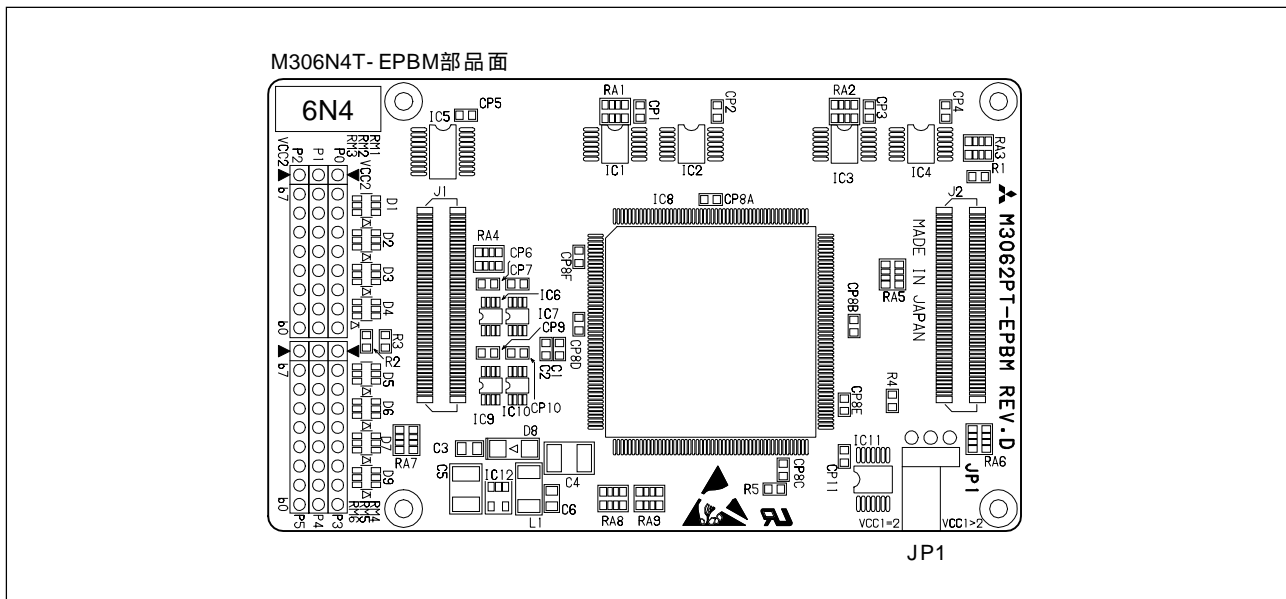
M306N4T- EPBM部品面

6N4

IC5 CP5 RA1 CP1 CP2 RA2 CP3 CP4 RA3 R1
IC1 IC2 IC3 IC4

VCC2 P2 P1 P0 RM1 RM2 RM3 VCC2
b7
D1 D2 D3 D4
J1 IC8 CP8A J2
RA4 CP6 CP7 CP8F
IC6 IC7 CP9 CP8D C1 C2
M3062PT-EPBM REV.D
MADE IN JAPAN
RA5 CP8B
b0
b7
R3 R2
D5 D6 D7 D9
IC9 IC10 CP10
CP8E R4
RA7
C3 D8
C5 IC12 C4 C6 L1
RA8 RA9 R5 CP8C
IC11 CP11
RA6 JP1
b0
P5 P4 P3 RM4 RM5 RM6
VCC1=2 VCC1>2

JP1